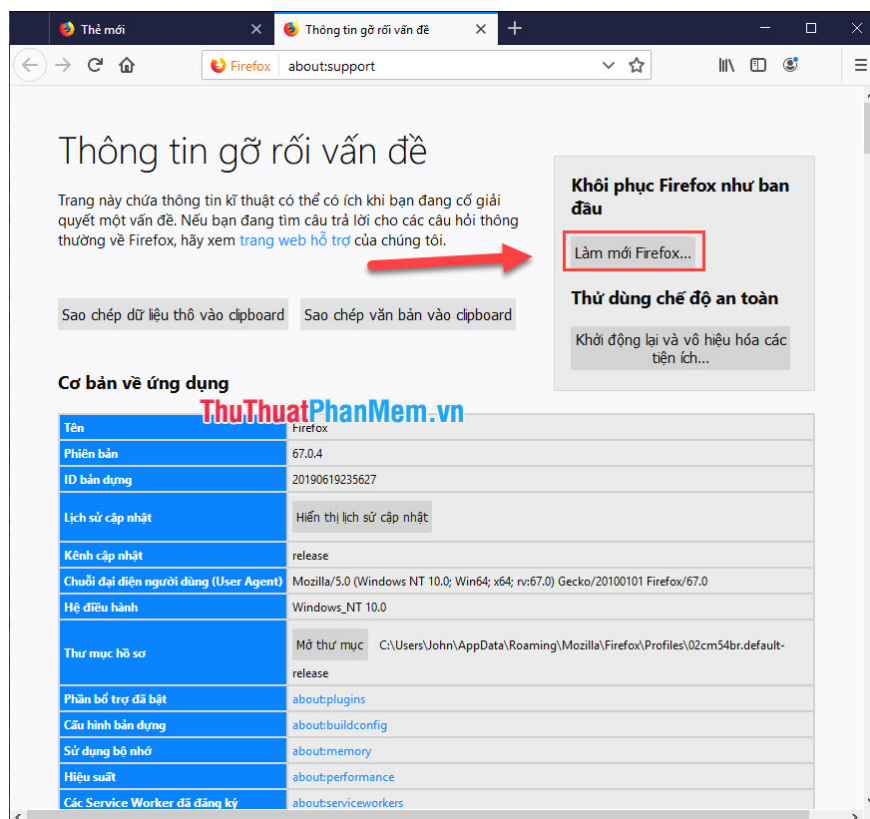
Thẻ mới
Thông tin gỡ rối vấn đề
Firefox about:support

Thông tin gỡ rối vấn đề

Trang này chứa thông tin kĩ thuật có thể có ích khi bạn đang cố giải quyết một vấn đề. Nếu bạn đang tìm câu trả lời cho các câu hỏi thông thường về Firefox, hãy xem trang web hỗ trợ của chúng tôi.

Sao chép dữ liệu thô vào clipboard
Sao chép văn bản vào clipboard

Khôi phục Firefox như ban đầu
Làm mới Firefox...

Thử dùng chế độ an toàn
Khởi động lại và vô hiệu hóa các tiện ích...

Cơ bản về ứng dụng

ThuThuatPhanMem.vn

| | |
|---|---|
| Tên | Firefox |
| Phiên bản | 67.0.4 |
| ID bản dựng | 20190619235627 |
| Lịch sử cập nhật | Hiển thị lịch sử cập nhật |
| Kênh cập nhật | release |
| Chuỗi đại diện người dùng (User Agent) | Mozilla/5.0 (Windows NT 10.0; Win64; x64; rv:67.0) Gecko/20100101 Firefox/67.0 |
| Hệ điều hành | Windows_NT 10.0 |
| Thư mục hồ sơ | Mở thư mục C:\Users\John\AppData\Roaming\Mozilla\Firefox\Profiles\02cm54br.default-release |
| Phần bổ trợ đã bật | about:plugins |
| Cấu hình bản dựng | about:buildconfig |
| Sử dụng bộ nhớ | about:memory |
| Hiệu suất | about:performance |
| Các Service Worker đã đăng ký | about:serviceworkers |